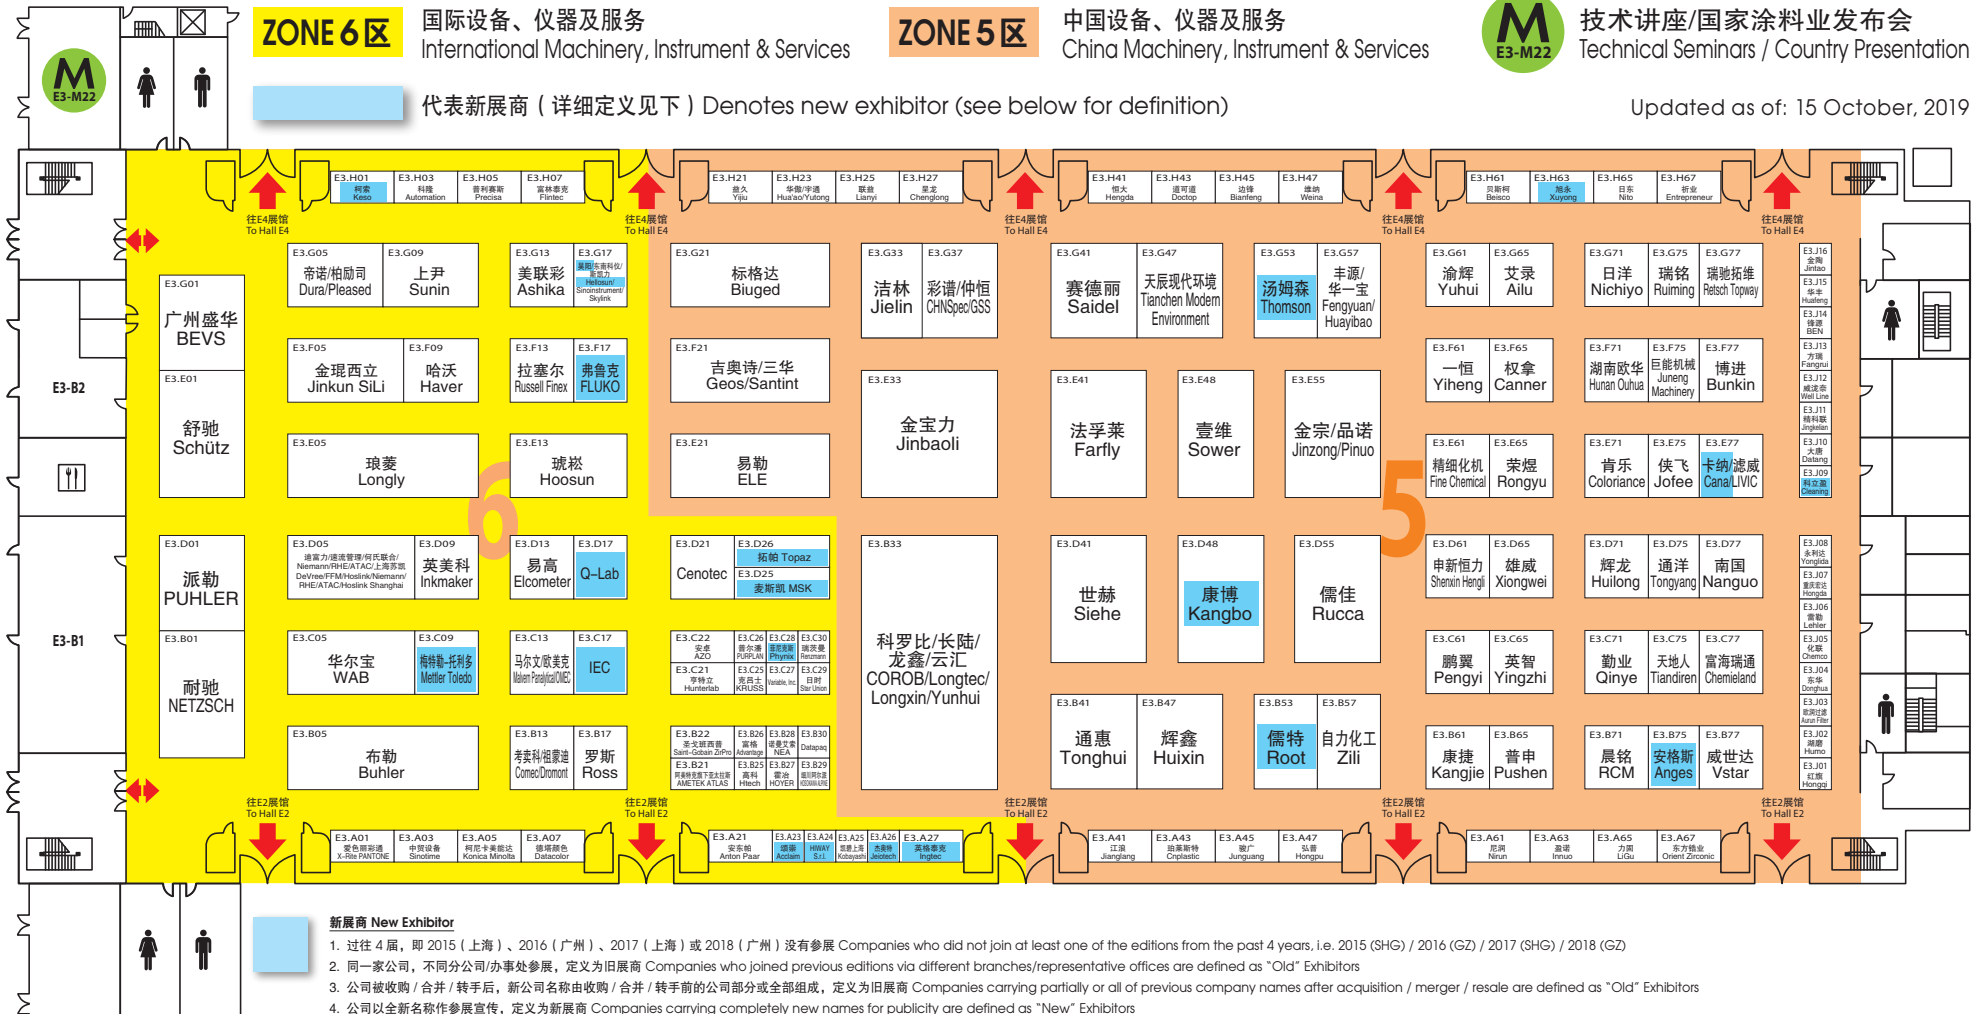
ZONE 6 区 国际设备、仪器及服务 International Machinery, Instrument & Services

ZONE 5 区 中国设备、仪器及服务 China Machinery, Instrument & Services

E3-M22 技术讲座/国家涂料业发布会 Technical Seminars / Country Presentation

E3-M22

代表新展商（详细定义见下）Denotes new exhibitor (see below for definition)

Updated as of: 15 October, 2019

E3.H01 柯索 Keso | E3.H03 科隆 Automation | E3.H05 普利赛斯 Precisa | E3.H07 富林泰克 Fintec

E3.H21 益久 Yijiu | E3.H23 华荣/宇通 Hua'ao/Yutong | E3.H25 联益 Lianyi | E3.H27 星龙 Chenglong

E3.H41 恒大 Hengda | E3.H43 道可道 Doctop | E3.H45 边锋 Bianfeng | E3.H47 维纳 Weina

E3.H61 贝斯柯 Beisco | E3.H63 旭永 Xuyong | E3.H65 日东 Nito | E3.H67 析业 Entrepreneur

往E4展馆 To Hall E4

E3.G01 广州盛华 BEVS
E3.E01 舒驰 Schütz
E3.D01 派勒 PUHLER
E3.B01 耐驰 NETZSCH

E3-B2
E3-B1

E3.G05 帝诺/柏励司 Dura/Pleased | E3.G09 上尹 Sunin
E3.G13 美联彩 Ashika | E3.G17 东南科仪/莱驰力 Hellosun/Sinoinstrument/Skylink
E3.G21 标格达 Biuged
E3.G33 洁林 Jielin | E3.G37 彩谱/仲恒 CHNSpec/GSS
E3.G41 赛德丽 Saidel | E3.G47 天辰现代环境 Tianchen Modern Environment
E3.G53 汤姆森 Thomson | E3.G57 丰源/华一宝 Fengyuan/Huayibao
E3.G61 渝辉 Yuhui | E3.G65 艾录 Ailu
E3.G71 日洋 Nichiyo | E3.G75 瑞铭 Ruiming | E3.G77 瑞驰拓维 Retsch Topway

E3.F05 金琨西立 Jinkun SiLi | E3.F09 哈沃 Haver
E3.F13 拉塞尔 Russell Finex | E3.F17 弗鲁克 FLUKO
E3.F21 吉奥诗/三华 Geos/Santint
E3.E33 金宝力 Jinbaoli
E3.E41 法孚莱 Farfly
E3.E48 壹维 Sower
E3.E55 金宗/品诺 Jinzong/Pinuo
E3.F61 一恒 Yiheng | E3.F65 权拿 Canner
E3.F71 湖南欧华 Hunan Ouhua | E3.F75 巨能机械 Juneng Machinery | E3.F77 博进 Bunkin

E3.E05 琅菱 Longly
E3.E13 琥崧 Hoosun
E3.E21 易勒 ELE
E3.E61 精细化机 Fine Chemical | E3.E65 荣煜 Rongyu
E3.E71 肯乐 Coloriance | E3.E75 侠飞 Jofee | E3.E77 卡纳/滤威 Cana/LIVIC

E3.D05 迪富力/速流管理/何氏联合/Niemann/RHE/ATAC/上海苏凯 DeVree/FFM/Hoslink/Niemann/RHE/ATAC/Hoslink Shanghai | E3.D09 英美科 Inkmaker
E3.D13 易高 Elcometer | E3.D17 Q-Lab
E3.D21 Cenotec | E3.D26 拓帕 Topaz | E3.D25 麦斯凯 MSK
E3.B33 科罗比/长陆/龙鑫/云汇 COROB/Longtec/Longxin/Yunhui
E3.D41 世赫 Siehe
E3.D48 康博 Kangbo
E3.D55 儒佳 Rucca
E3.D61 申新恒力 Shenxin Hengli | E3.D65 雄威 Xiongwei
E3.D71 辉龙 Huilong | E3.D75 通洋 Tongyang | E3.D77 南国 Nanguo

E3.C05 华尔宝 WAB | E3.C09 梅特勒-托利多 Mettler Toledo
E3.C13 马尔文/帕纳科 Malvern Panalytical | E3.C17 IEC
E3.C22 安卓 AZO | E3.C26 普尔澜 PURPLAN | E3.C28 菲尼克斯 Phynix | E3.C30 瑞茨曼 Renzmann
E3.C21 亨特立 Hunterlab | E3.C25 克昂士 KRUSS | E3.C27 Variable, Inc | E3.C29 日时 Star Union
E3.C61 鹏翼 Pengyi | E3.C65 英智 Yingzhi
E3.C71 勤业 Qinye | E3.C75 天地人 Tiandiren | E3.C77 富海瑞通 Chemieland

E3.B05 布勒 Buhler
E3.B13 考美科/格雷迪 Comec/Dromont | E3.B17 罗斯 Ross
E3.B22 圣戈班西普 Saint-Gobain ZirPro | E3.B26 富格 Advantage | E3.B28 诺曼艾索 NEA | E3.B30 Datapaq
E3.B21 阿美特克下太拉斯 AMETEK ATLAS | E3.B25 高科 Hitech | E3.B27 霍合 HOYER | E3.B29 细川密克朗 HOSOKAWA
E3.B41 通惠 Tonghui | E3.B47 辉鑫 Huixin
E3.B53 儒特 Root | E3.B57 自力化工 Zili
E3.B61 康捷 Kangjie | E3.B65 普申 Pushen
E3.B71 晨铭 RCM | E3.B75 安格斯 Anges | E3.B77 威世达 Vstar

E3.J16 金陶 Jintao | E3.J15 华丰 Huafeng | E3.J14 倍谱 BEN | E3.J13 方瑞 Fangrui | E3.J12 威莱 Well Line | E3.J11 精科莱 Jingkelan | E3.J10 大唐 Datang | E3.J09 科立洁 Cleaning | E3.J08 永利达 Yonglida | E3.J07 重庆宏达 Hongda | E3.J06 莱勒 Lehler | E3.J05 化联 Chemco | E3.J04 东华 Donghua | E3.J03 奥润过滤 Aurun Filter | E3.J02 湖藏 Humo | E3.J01 红旗 Hongqi

往E2展馆 To Hall E2

E3.A01 爱色丽彩通 X-Rite PANTONE | E3.A03 中贸设备 Sinotime | E3.A05 柯尼卡美能达 Konica Minolta | E3.A07 德塔颜色 Datacolor
E3.A21 安东帕 Anton Paar | E3.A23 璟赛 Acclaim | E3.A24 HIWAY S.r.l. | E3.A25 菱惠上海 Kobayashi | E3.A26 杰奥特 Jeiotech | E3.A27 英格泰克 Ingtec
E3.A41 江浪 Jianglang | E3.A43 施莱斯特 Cnplastic | E3.A45 骏广 Junguang | E3.A47 弘普 Hongpu
E3.A61 尼润 Nirun | E3.A63 盈诺 Innuo | E3.A65 力固 LiGu | E3.A67 东方锆业 Orient Zirconic

6
5

新展商 New Exhibitor
1. 过往 4 届，即 2015（上海）、2016（广州）、2017（上海）或 2018（广州）没有参展 Companies who did not join at least one of the editions from the past 4 years, i.e. 2015 (SHG) / 2016 (GZ) / 2017 (SHG) / 2018 (GZ)
2. 同一家公司，不同分公司/办事处参展，定义为旧展商 Companies who joined previous editions via different branches/representative offices are defined as "Old" Exhibitors
3. 公司被收购 / 合并 / 转手后，新公司名称由收购 / 合并 / 转手前的公司部分或全部组成，定义为旧展商 Companies carrying partially or all of previous company names after acquisition / merger / resale are defined as "Old" Exhibitors
4. 公司以全新名称作参展宣传，定义为新展商 Companies carrying completely new names for publicity are defined as "New" Exhibitors